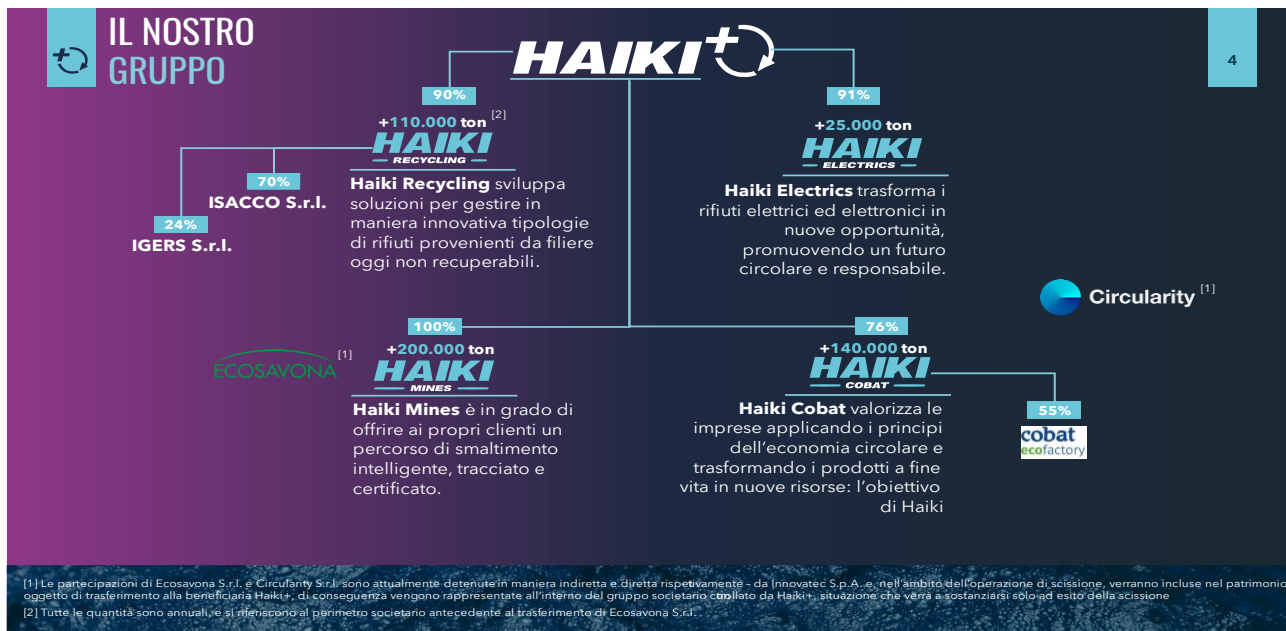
IL NOSTRO GRUPPO

4

HAIKI+

90%

+110.000 ton [2]

HAIKI RECYCLING

70%

ISACCO S.r.l.

24%

IGERS S.r.l.

Haiki Recycling sviluppa soluzioni per gestire in maniera innovativa tipologie di rifiuti provenienti da filiere oggi non recuperabili.

91%

+25.000 ton

HAIKI ELECTRICS

Haiki Electrics trasforma i rifiuti elettrici ed elettronici in nuove opportunità, promuovendo un futuro circolare e responsabile.

Circularity [1]

100%

ECOSAVONA [1]

+200.000 ton

HAIKI MINES

Haiki Mines è in grado di offrire ai propri clienti un percorso di smaltimento intelligente, tracciato e certificato.

76%

+140.000 ton

HAIKI COBAT

55%

cobat ecofactory

Haiki Cobat valorizza le imprese applicando i principi dell'economia circolare e trasformando i prodotti a fine vita in nuove risorse: l'obiettivo di Haiki

[1] Le partecipazioni di Ecosavona S.r.l. e Circularity S.r.l. sono attualmente detenute in maniera indiretta e diretta rispettivamente - da Innovatec S.p.A. e, nell'ambito dell'operazione di scissione, verranno incluse nel patrimonio oggetto di trasferimento alla beneficiaria Haiki+, di conseguenza vengono rappresentate all'interno del gruppo societario controllato da Haiki+, situazione che verrà a sostanziarsi solo ad esito della scissione

[2] Tutte le quantità sono annuali, e si riferiscono al perimetro societario antecedente al trasferimento di Ecosavona S.r.l.